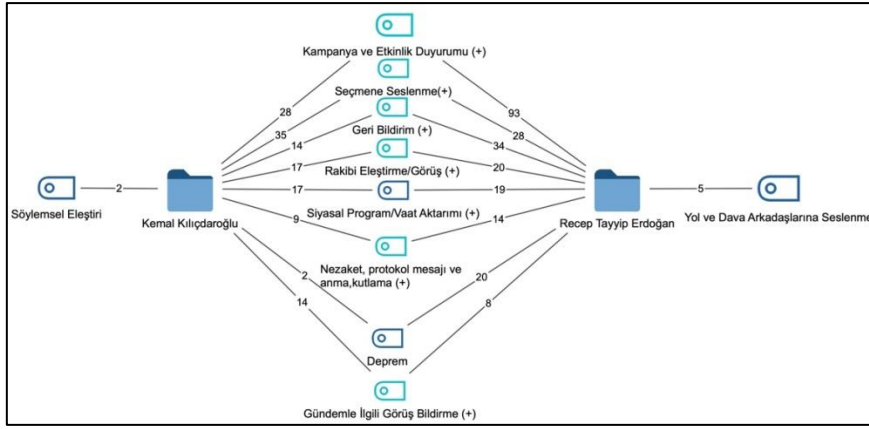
Kampanya ve Etkinlik Duyurumu (+)

Seçmene Seslenme(+)

Geri Bildirim (+)

Rakibi Eleştirme/Görüş (+)

Siyasal Program/Vaat Aktarımı (+)

Nezaket, protokol mesajı ve anma,kutlama (+)

Deprem

Gündemle İlgili Görüş Bildirme (+)

Söylemsel Eleştiri

2

Kemal Kılıçdaroğlu

28

35

14

17

17

9

2

14

93

28

34

20

19

14

20

8

Recep Tayyip Erdoğan

5

Yol ve Dava Arkadaşlarına Seslenme